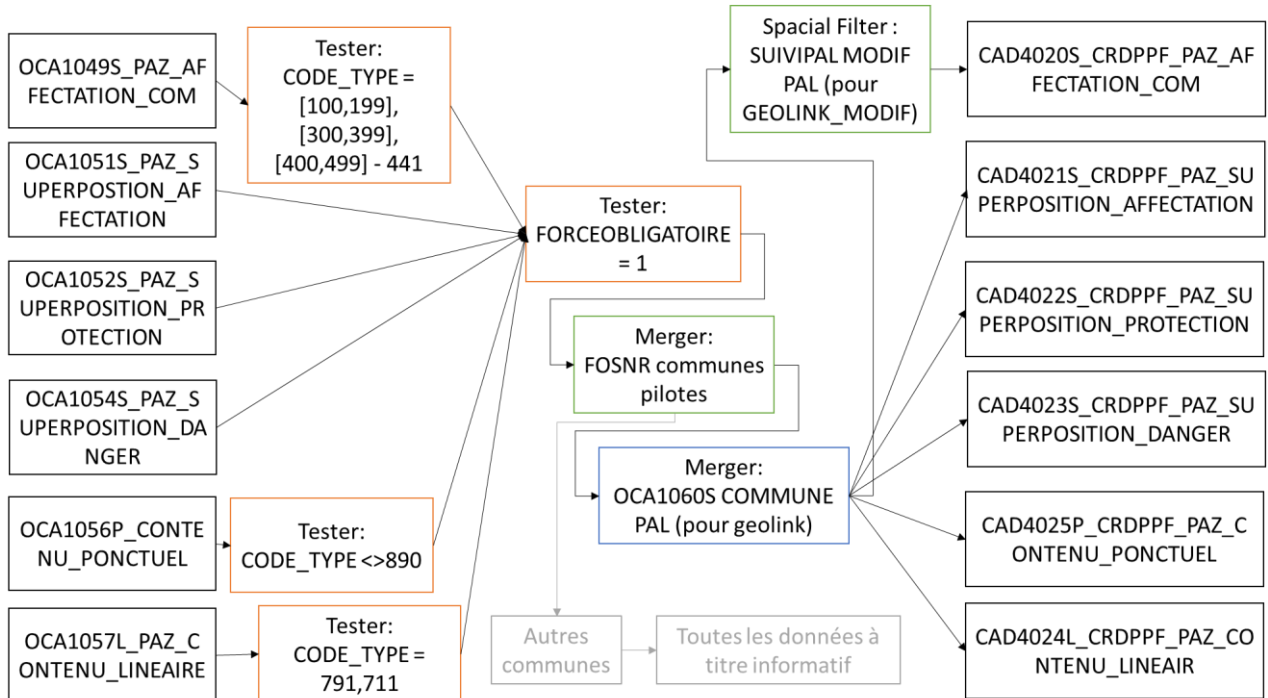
OCA1049S_PAZ_AFFECTATION_COM

Tester: CODE_TYPE = [100,199], [300,399], [400,499] - 441

OCA1051S_PAZ_SUPERPOSTION_AFFECTATION

OCA1052S_PAZ_SUPERPOSITION_PROTECTION

OCA1054S_PAZ_SUPERPOSITION_DANGER

OCA1056P_CONTENU_PONCTUEL

Tester: CODE_TYPE <>890

OCA1057L_PAZ_CONTENU_LINEAIRE

Tester: CODE_TYPE = 791,711

Tester: FORCEOBLIGATOIRE = 1

Merger: FOSNR communes pilotes

Merger: OCA1060S COMMUNE PAL (pour geolink)

Autres communes

Toutes les données à titre informatif

Spacial Filter : SUIVIPAL MODIF PAL (pour GEOLINK_MODIF)

CAD4020S_CRDPPF_PAZ_AFFECTATION_COM

CAD4021S_CRDPPF_PAZ_SUPERPOSITION_AFFECTATION

CAD4022S_CRDPPF_PAZ_SUPERPOSITION_PROTECTION

CAD4023S_CRDPPF_PAZ_SUPERPOSITION_DANGER

CAD4025P_CRDPPF_PAZ_CONTENU_PONCTUEL

CAD4024L_CRDPPF_PAZ_CONTENU_LINEAIR